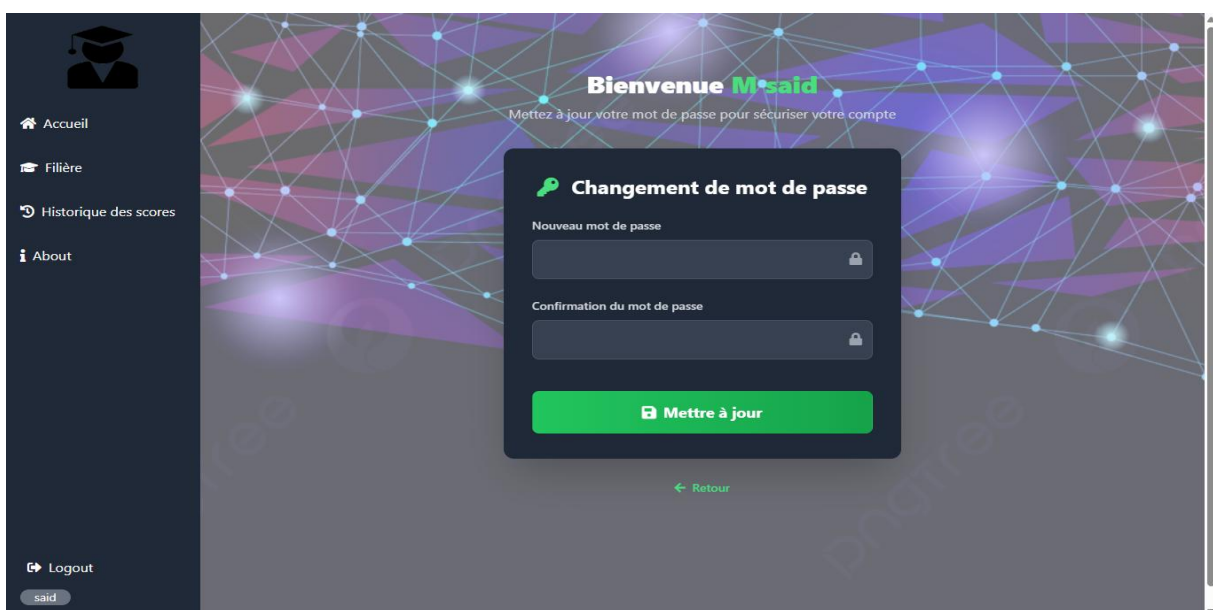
Accueil

Filière

Historique des scores

About

Logout

said

Bienvenue M said

Mettez à jour votre mot de passe pour sécuriser votre compte

Changement de mot de passe

Nouveau mot de passe

Confirmation du mot de passe

Mettre à jour

← Retour